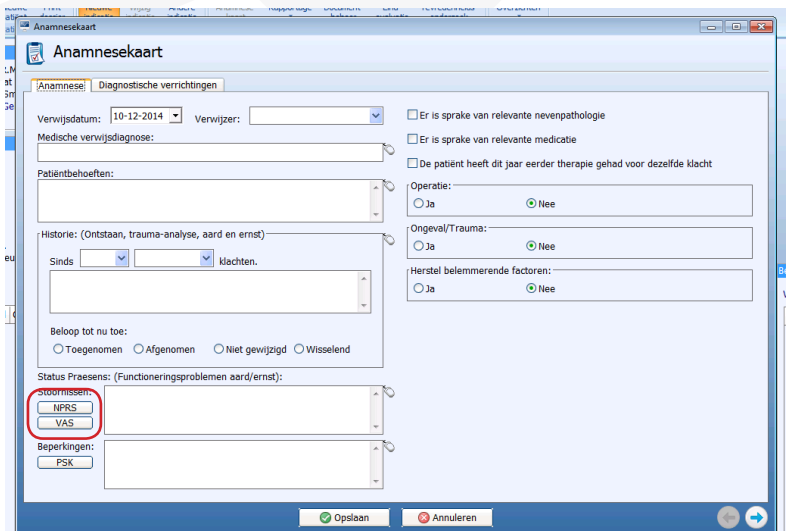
Anamnesekaart

Anamnesekaart

Anamnese | Diagnostische verrichtingen

Verwijsdatum: 10-12-2014 Verwijzer:

Medische verwijsdiagnose:

Patiëntbehoeften:

Historie: (Ontstaan, trauma-analyse, aard en ernst)

Sinds klachten.

Beloop tot nu toe:

Toegenomen Afgenomen Niet gewijzigd Wisselend

Status Praesens: (Functioneringsproblemen aard/ernst):

Stoornissen:

NPRS

VAS

Beperkingen:

PSK

Er is sprake van relevante nevenpathologie

Er is sprake van relevante medicatie

De patiënt heeft dit jaar eerder therapie gehad voor dezelfde klacht

Operatie:

Ja Nee

Ongeval/Trauma:

Ja Nee

Herstel belemmerende factoren:

Ja Nee

Opslaan Annuleren